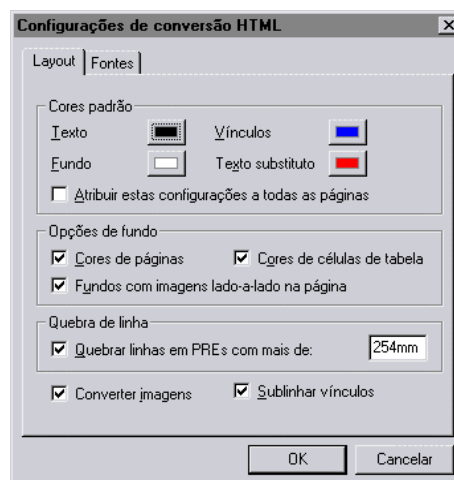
Configurações de conversão HTML

Layout | Fontes

Cores padrão
Texto
Vínculos
Fundo
Texto substituto
Atribuir estas configurações a todas as páginas

Opções de fundo
Cores de páginas
Cores de células de tabela
Fundos com imagens lado-a-lado na página

Quebra de linha
Quebrar linhas em PREs com mais de:
254mm

Converter imagens
Sublinhar vínculos

OK
Cancelar